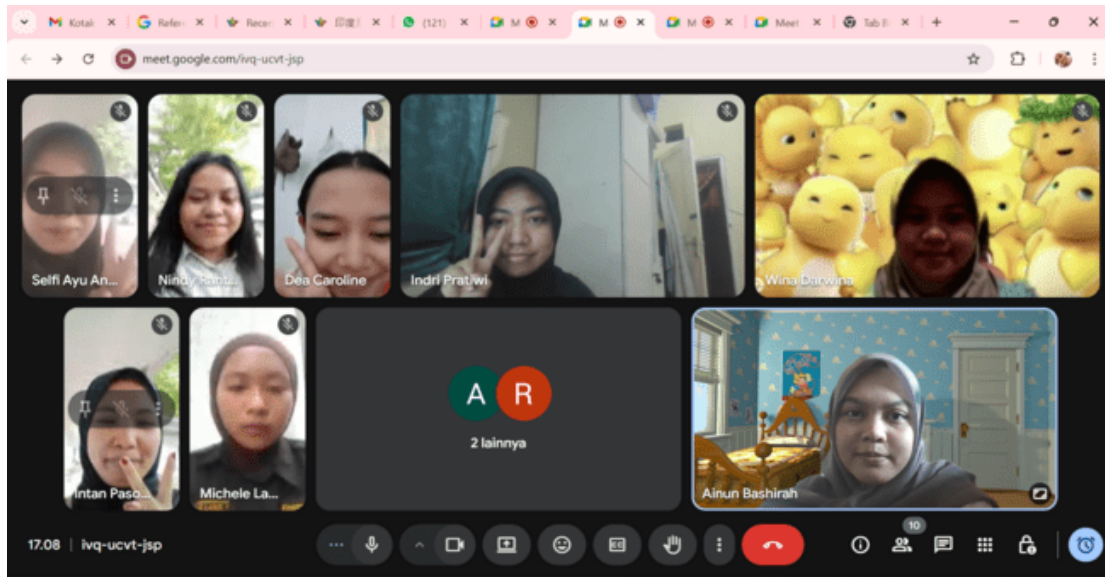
Kotak | Refer | Recen | 印度 | (121) | M | M | M | Meet | Tab B

meet.google.com/ivq-ucvt-jsp

Selfi Ayu An...

Nindy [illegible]

Dea Caroline

Indri Pratiwi

Wina Darwina

Intan Paso...

Michele La...

A R

2 lainnya

Ainun Bashirah

17.08 | ivq-ucvt-jsp

10